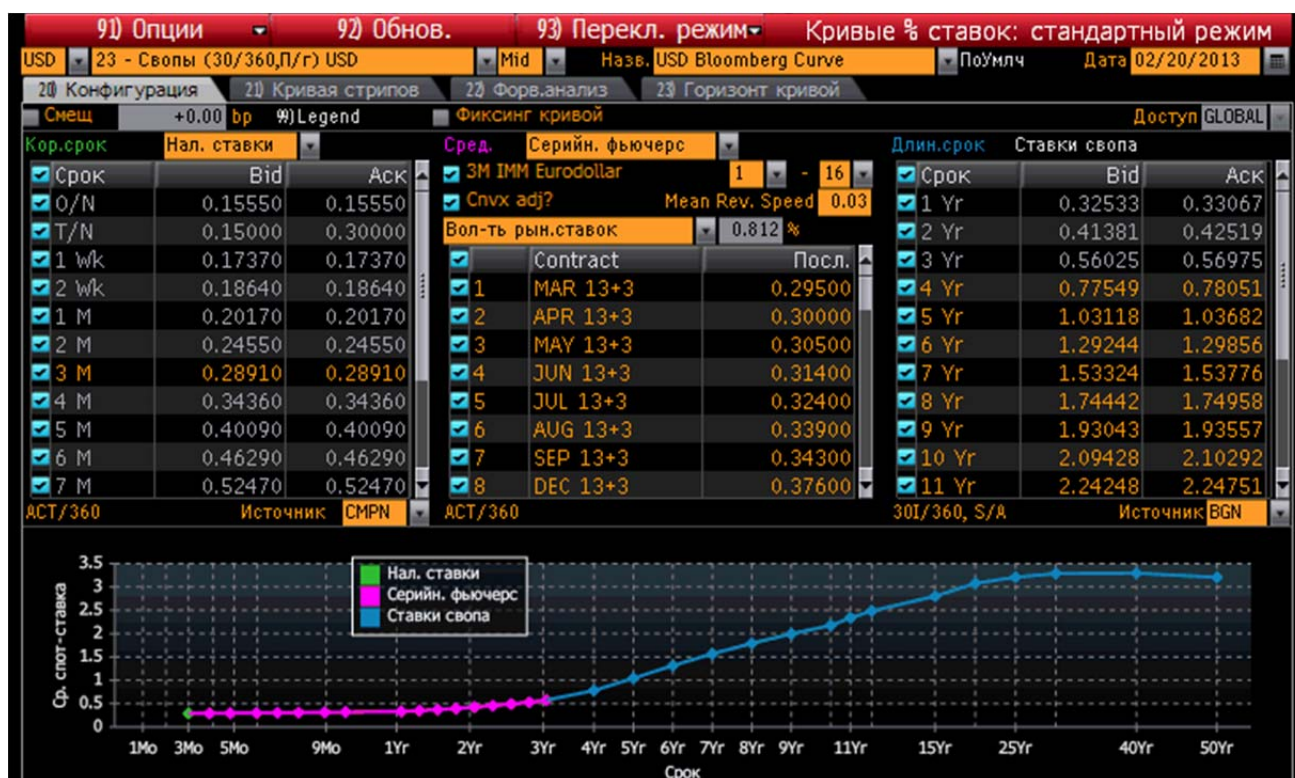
91) Опции 92) Обнов. 93) Перекл. режим Кривые % ставок: стандартный режим

USD 23 - Свопы (30/360,П/г) USD Mid Назв. USD Bloomberg Curve ПоУмлч Дата 02/20/2013

20) Конфигурация 21) Кривая стрипов 22) Форв.анализ 23) Горизонт кривой

Смещ +0.00 bp 99) Legend Фиксинг кривой Доступ GLOBAL

Кор.срок Нал. ставки

| Срок | Bid | Аск |
|---|---|---|
| O/N | 0.15550 | 0.15550 |
| T/N | 0.15000 | 0.30000 |
| 1 Wk | 0.17370 | 0.17370 |
| 2 Wk | 0.18640 | 0.18640 |
| 1 M | 0.20170 | 0.20170 |
| 2 M | 0.24550 | 0.24550 |
| 3 M | 0.28910 | 0.28910 |
| 4 M | 0.34360 | 0.34360 |
| 5 M | 0.40090 | 0.40090 |
| 6 M | 0.46290 | 0.46290 |
| 7 M | 0.52470 | 0.52470 |

ACT/360 Источник CMPN

Сред. Серийн. фьючерс

3M IMM Eurodollar 1 - 16
Cnvx adj? Mean Rev. Speed 0.03
Вол-ть рын.ставок 0.812 %

| | Contract | Посл. |
|---|---|---|
| 1 | MAR 13+3 | 0.29500 |
| 2 | APR 13+3 | 0.30000 |
| 3 | MAY 13+3 | 0.30500 |
| 4 | JUN 13+3 | 0.31400 |
| 5 | JUL 13+3 | 0.32400 |
| 6 | AUG 13+3 | 0.33900 |
| 7 | SEP 13+3 | 0.34300 |
| 8 | DEC 13+3 | 0.37600 |

ACT/360

Длин.срок Ставки свопа

| Срок | Bid | Аск |
|---|---|---|
| 1 Yr | 0.32533 | 0.33067 |
| 2 Yr | 0.41381 | 0.42519 |
| 3 Yr | 0.56025 | 0.56975 |
| 4 Yr | 0.77549 | 0.78051 |
| 5 Yr | 1.03118 | 1.03682 |
| 6 Yr | 1.29244 | 1.29856 |
| 7 Yr | 1.53324 | 1.53776 |
| 8 Yr | 1.74442 | 1.74958 |
| 9 Yr | 1.93043 | 1.93557 |
| 10 Yr | 2.09428 | 2.10292 |
| 11 Yr | 2.24248 | 2.24751 |

30I/360, S/A Источник BGN

Нал. ставки
Серийн. фьючерс
Ставки свопа

Ср. спот-ставка
3.5 3 2.5 2 1.5 1 0.5 0
1Mo 3Mo 5Mo 9Mo 1Yr 2Yr 3Yr 4Yr 5Yr 6Yr 7Yr 8Yr 9Yr 11Yr 15Yr 25Yr 40Yr 50Yr
Срок